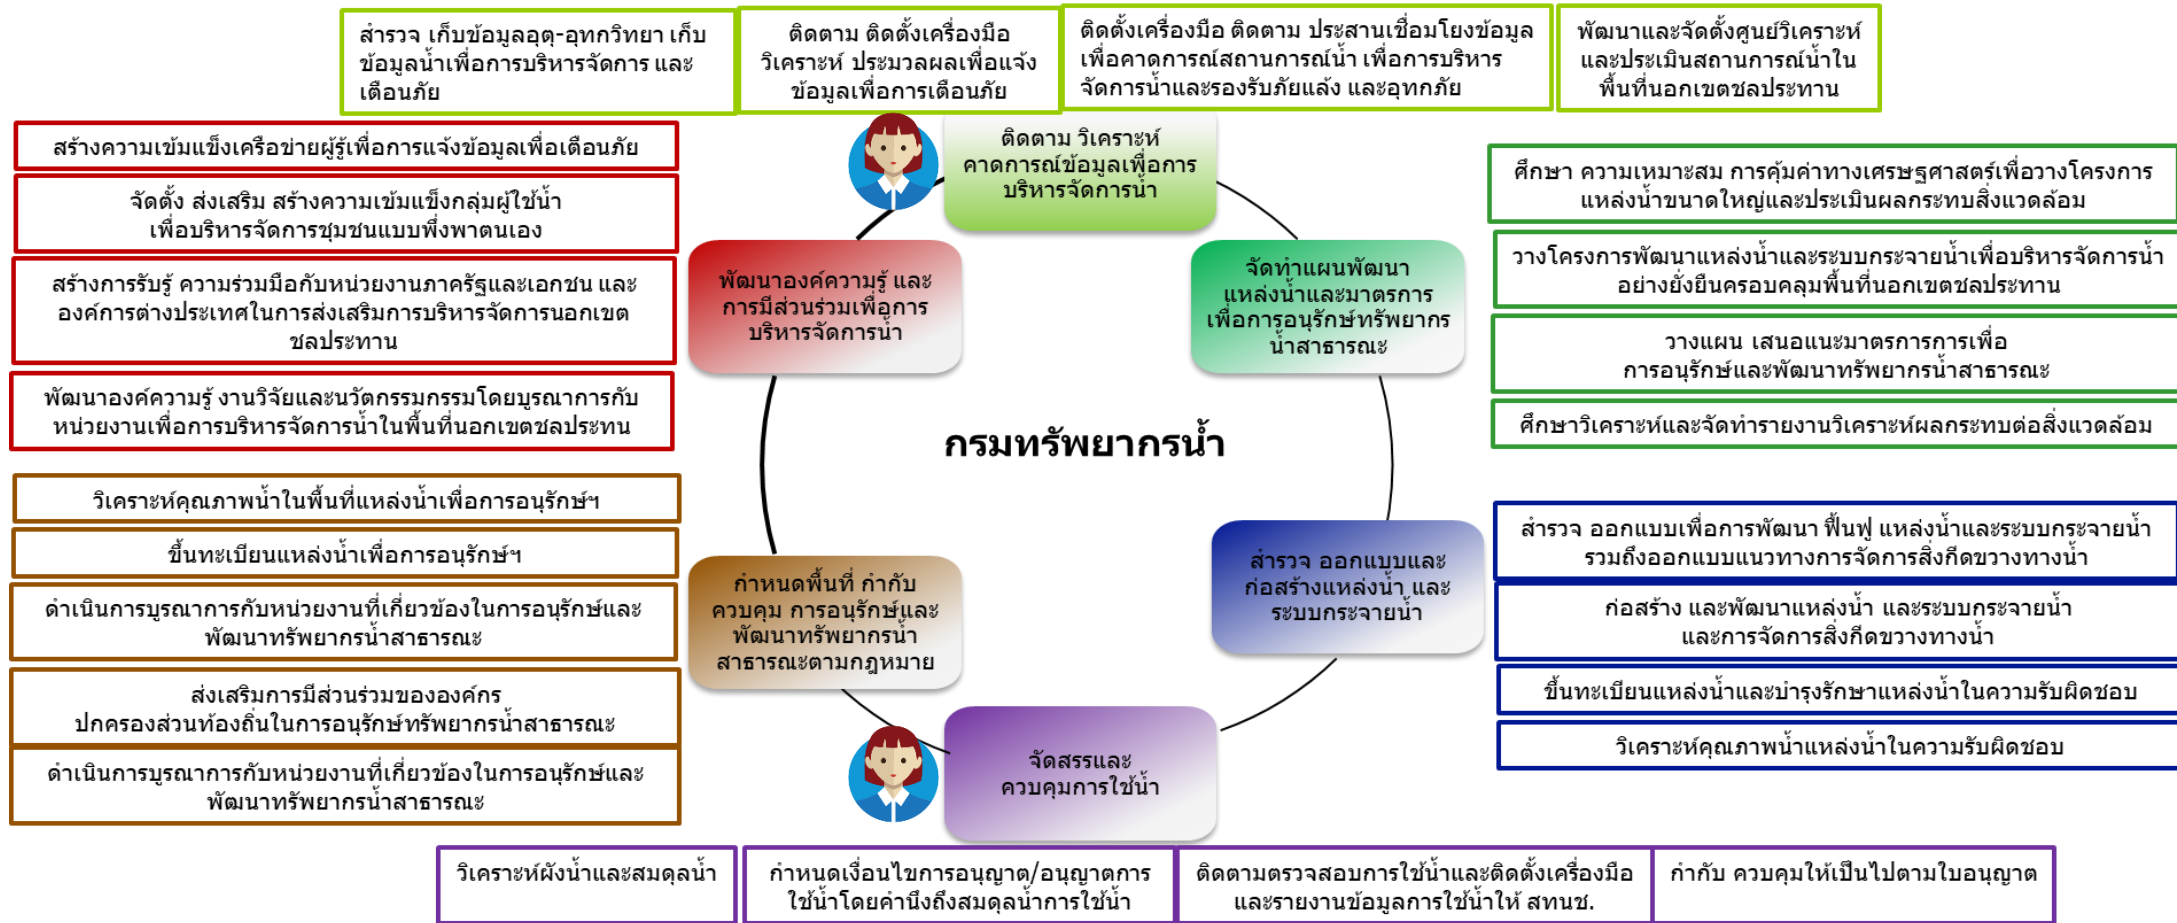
สำรวจ เก็บข้อมูลอุตุ-อุทกวิทยา เก็บข้อมูลน้ำเพื่อการบริหารจัดการ และเตือนภัย

ติดตาม ติดตั้งเครื่องมือ วิเคราะห์ ประมวลผลเพื่อแจ้งข้อมูลเพื่อการเตือนภัย

ติดตั้งเครื่องมือ ติดตาม ประสานเชื่อมโยงข้อมูล เพื่อคาดการณ์สถานการณ์น้ำ เพื่อการบริหารจัดการน้ำและรองรับภัยแล้ง และอุทกภัย

พัฒนาและจัดตั้งศูนย์วิเคราะห์และประเมินสถานการณ์น้ำในพื้นที่นอกเขตชลประทาน

สร้างความเข้มแข็งเครือข่ายผู้รู้เพื่อการแจ้งข้อมูลเพื่อเตือนภัย

จัดตั้ง ส่งเสริม สร้างความเข้มแข็งกลุ่มผู้ใช้น้ำ เพื่อบริหารจัดการชุมชนแบบพึ่งพาตนเอง

สร้างการรับรู้ ความร่วมมือกับหน่วยงานภาครัฐและเอกชน และองค์การต่างประเทศในการส่งเสริมการบริหารจัดการนอกเขตชลประทาน

พัฒนาองค์ความรู้ งานวิจัยและนวัตกรรมกรรมโดยบูรณาการกับหน่วยงานเพื่อการบริหารจัดการน้ำในพื้นที่นอกเขตชลประทาน

ติดตาม วิเคราะห์ คาดการณ์ข้อมูลเพื่อการบริหารจัดการน้ำ

พัฒนาองค์ความรู้ และการมีส่วนร่วมเพื่อการบริหารจัดการน้ำ

จัดทำแผนพัฒนาแหล่งน้ำและมาตรการเพื่อการอนุรักษ์ทรัพยากรน้ำสาธารณะ

ศึกษา ความเหมาะสม การคุ้มค่าทางเศรษฐศาสตร์เพื่อวางโครงการแหล่งน้ำขนาดใหญ่และประเมินผลกระทบสิ่งแวดล้อม

วางโครงการพัฒนาแหล่งน้ำและระบบกระจายน้ำเพื่อบริหารจัดการน้ำอย่างยั่งยืนครอบคลุมพื้นที่นอกเขตชลประทาน

วางแผน เสนอแนะมาตรการการเพื่อการอนุรักษ์และพัฒนาทรัพยากรน้ำสาธารณะ

ศึกษาวิเคราะห์และจัดทำรายงานวิเคราะห์ผลกระทบต่อสิ่งแวดล้อม

กรมทรัพยากรน้ำ

วิเคราะห์คุณภาพน้ำในพื้นที่แหล่งน้ำเพื่อการอนุรักษ์ฯ

ขึ้นทะเบียนแหล่งน้ำเพื่อการอนุรักษ์ฯ

ดำเนินการบูรณาการกับหน่วยงานที่เกี่ยวข้องในการอนุรักษ์และพัฒนาทรัพยากรน้ำสาธารณะ

ส่งเสริมการมีส่วนร่วมขององค์กรปกครองส่วนท้องถิ่นในการอนุรักษ์ทรัพยากรน้ำสาธารณะ

ดำเนินการบูรณาการกับหน่วยงานที่เกี่ยวข้องในการอนุรักษ์และพัฒนาทรัพยากรน้ำสาธารณะ

กำหนดพื้นที่ กำกับ ควบคุม การอนุรักษ์และพัฒนาทรัพยากรน้ำสาธารณะตามกฎหมาย

สำรวจ ออกแบบและก่อสร้างแหล่งน้ำ และระบบกระจายน้ำ

สำรวจ ออกแบบเพื่อการพัฒนา ฟื้นฟู แหล่งน้ำและระบบกระจายน้ำ รวมถึงออกแบบแนวทางการจัดการสิ่งกีดขวางทางน้ำ

ก่อสร้าง และพัฒนาแหล่งน้ำ และระบบกระจายน้ำ และการจัดการสิ่งกีดขวางทางน้ำ

ขึ้นทะเบียนแหล่งน้ำและบำรุงรักษาแหล่งน้ำในความรับผิดชอบ

วิเคราะห์คุณภาพน้ำแหล่งน้ำในความรับผิดชอบ

จัดสรรและควบคุมการใช้น้ำ

วิเคราะห์ผังน้ำและสมดุลน้ำ

กำหนดเงื่อนไขการอนุญาต/อนุญาตการใช้น้ำโดยคำนึงถึงสมดุลน้ำการใช้น้ำ

ติดตามตรวจสอบการใช้น้ำและติดตั้งเครื่องมือและรายงานข้อมูลการใช้น้ำให้ สทนช.

กำกับ ควบคุมให้เป็นไปตามใบอนุญาต